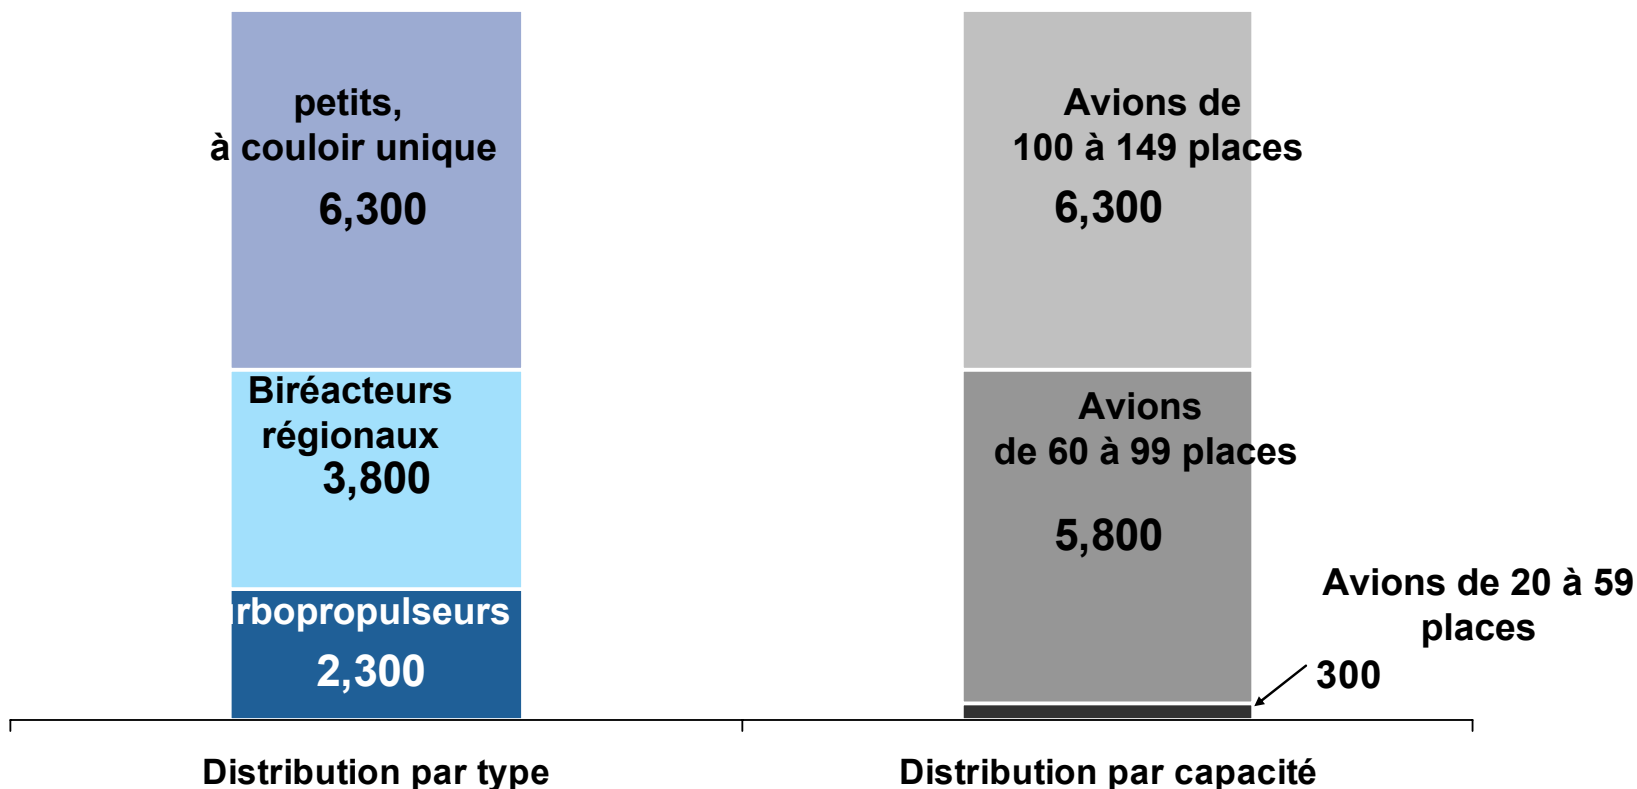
petits, à couloir unique
6,300

Biréacteurs régionaux
3,800

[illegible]rbopropulseurs
2,300

Avions de 100 à 149 places
6,300

Avions de 60 à 99 places
5,800

Avions de 20 à 59 places
300

Distribution par type

Distribution par capacité